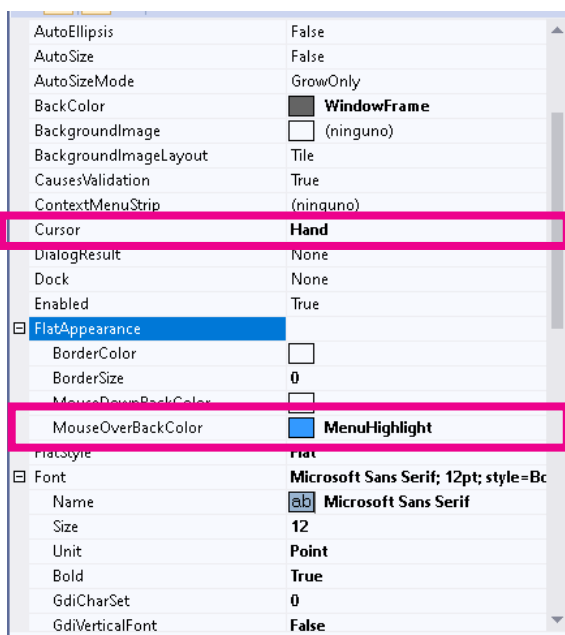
| | |
|---|---|
| AutoEllipsis | False |
| AutoSize | False |
| AutoSizeMode | GrowOnly |
| BackColor | WindowFrame |
| BackgroundImage | (ninguno) |
| BackgroundImageLayout | Tile |
| CausesValidation | True |
| ContextMenuStrip | (ninguno) |
| Cursor | Hand |
| DialogResult | None |
| Dock | None |
| Enabled | True |
| ⊟ FlatAppearance | |
| BorderColor | |
| BorderSize | 0 |
| MouseDownBackColor | |
| MouseOverBackColor | MenuHighlight |
| FlatStyle | Flat |
| ⊟ Font | Microsoft Sans Serif; 12pt; style=Bo |
| Name | ab Microsoft Sans Serif |
| Size | 12 |
| Unit | Point |
| Bold | True |
| GdiCharSet | 0 |
| GdiVerticalFont | False |